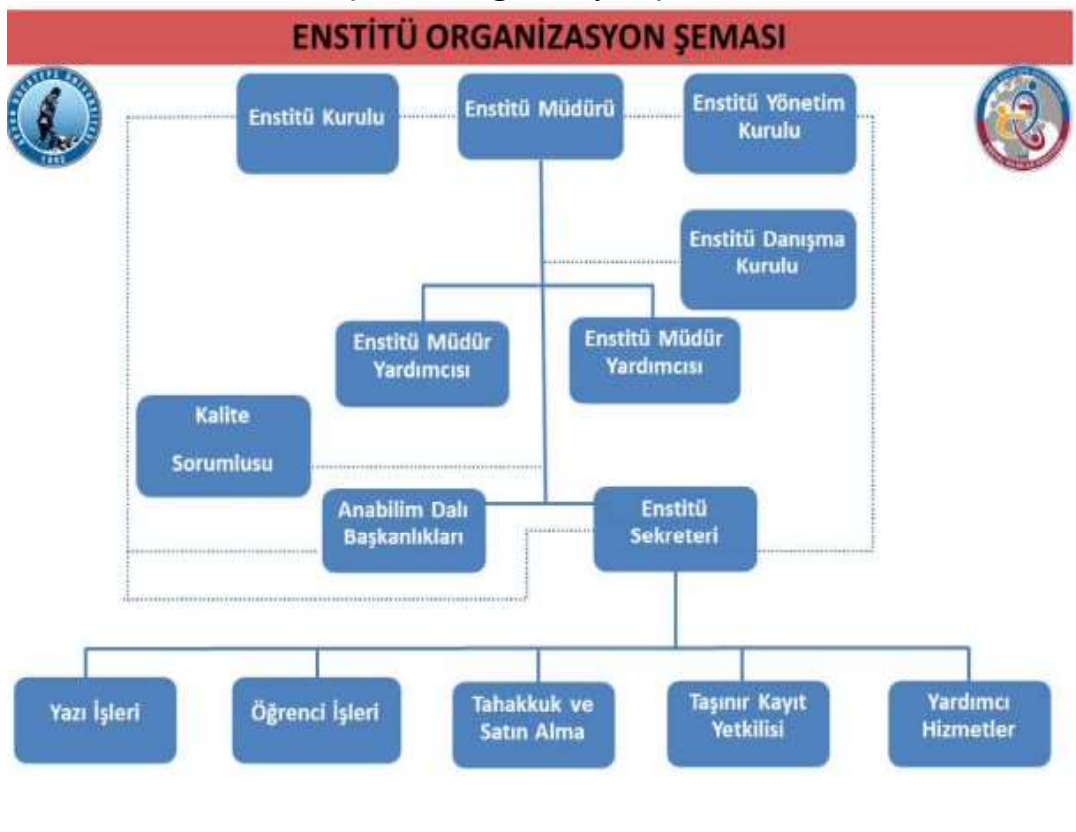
ENSTİTÜ ORGANİZASYON ŞEMASI

Enstitü Kurulu

Enstitü Müdürü

Enstitü Yönetim Kurulu

Enstitü Danışma Kurulu

Enstitü Müdür Yardımcısı

Enstitü Müdür Yardımcısı

Kalite Sorumlusu

Anabilim Dalı Başkanlıkları

Enstitü Sekreteri

Yazı İşleri

Öğrenci İşleri

Tahakkuk ve Satın Alma

Taşınır Kayıt Yetkilisi

Yardımcı Hizmetler